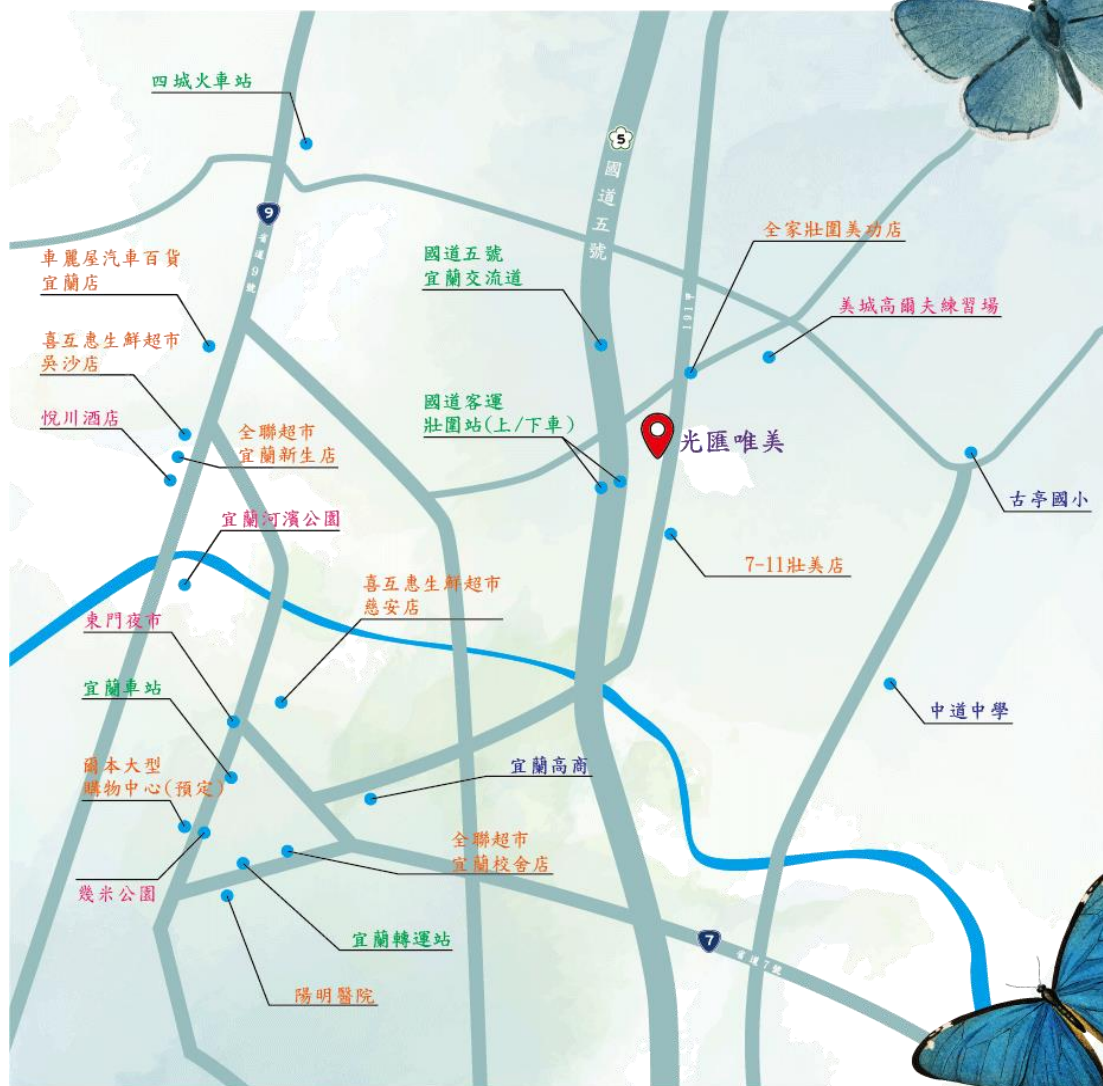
四城火車站

9

省道9號

5

國道五號

車麗屋汽車百貨
宜蘭店

國道五號
宜蘭交流道

全家壯圍美功店

191甲

美城高爾夫練習場

喜互惠生鮮超市
吳沙店

悅川酒店

全聯超市
宜蘭新生店

國道客運
壯圍站(上/下車)

光匯唯美

古亭國小

宜蘭河濱公園

7-11壯美店

喜互惠生鮮超市
慈安店

東門夜市

宜蘭車站

中道中學

國本大型
購物中心(預定)

宜蘭高商

全聯超市
宜蘭校舍店

幾米公園

宜蘭轉運站

7

省道7號

陽明醫院